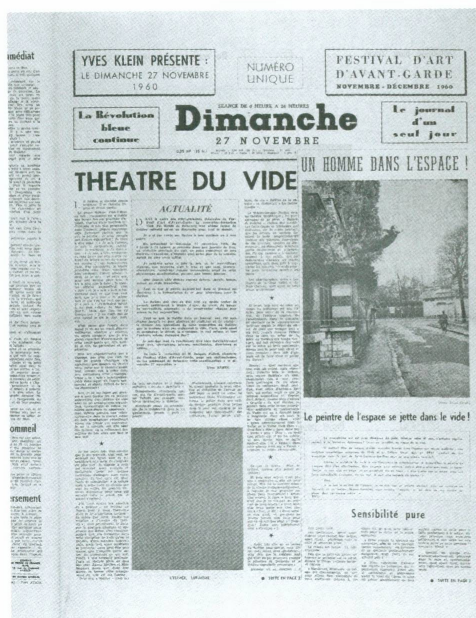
médiat

ommeil

ersement

YVES KLEIN PRÉSENTE :
LE DIMANCHE 27 NOVEMBRE 1960

NUMÉRO UNIQUE

FESTIVAL D'ART D'AVANT-GARDE
NOVEMBRE - DÉCEMBRE 1960

La Révolution bleue continue

Dimanche
27 NOVEMBRE

Le journal d'un seul jour

THEATRE DU VIDE

ACTUALITÉ

UN HOMME DANS L'ESPACE !

Le peintre de l'espace se jette dans le vide !

Sensibilité pure

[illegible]